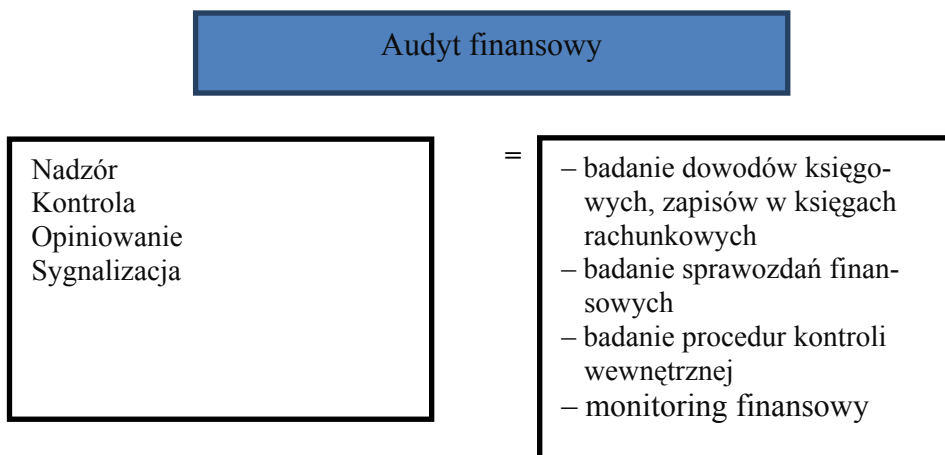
Audyt finansowy

Nadzór
Kontrola
Opiniowanie
Sygnalizacja

=

– badanie dowodów księgowych, zapisów w księgach rachunkowych
– badanie sprawozdań finansowych
– badanie procedur kontroli wewnętrznej
– monitoring finansowy